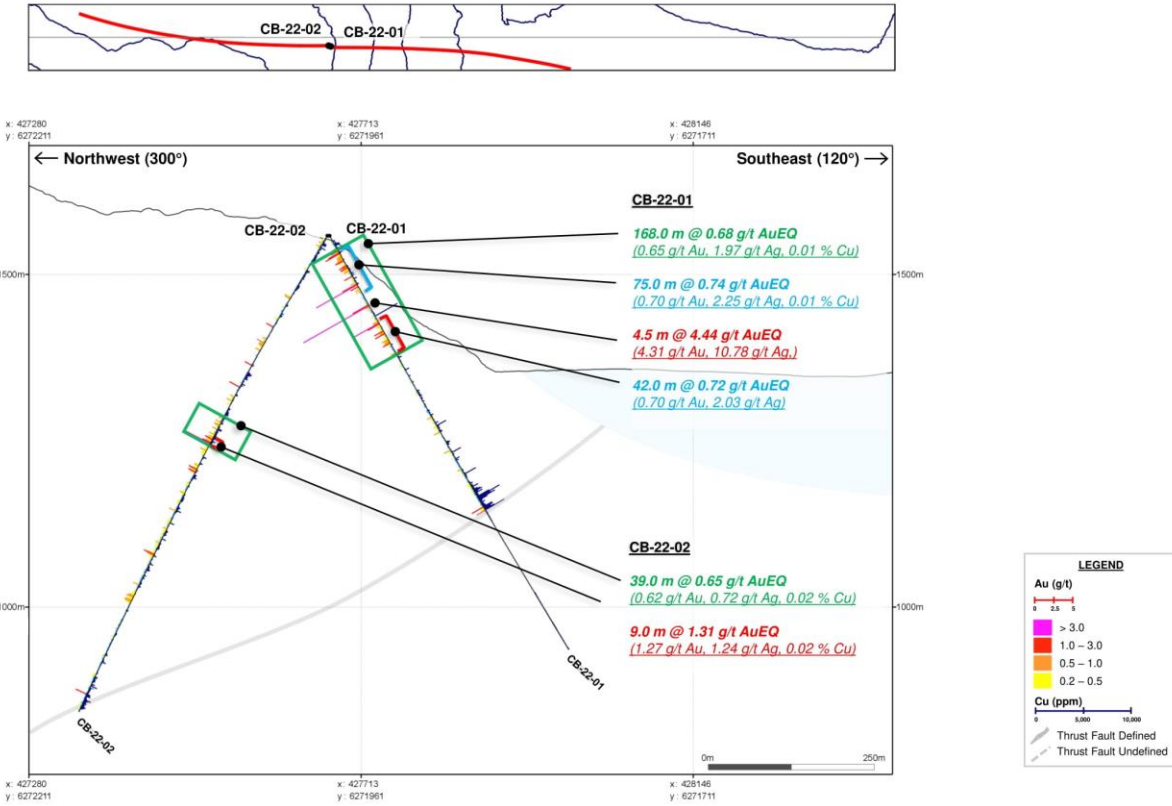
CB-22-02
CB-22-01

x: 427280
y: 6272211

x: 427713
y: 6271961

x: 428146
y: 6271711

← Northwest (300°)

Southeast (120°) →

CB-22-02
CB-22-01

1500m
1500m
1000m
1000m

CB-22-01

168.0 m @ 0.68 g/t AuEQ
(0.65 g/t Au, 1.97 g/t Ag, 0.01 % Cu)

75.0 m @ 0.74 g/t AuEQ
(0.70 g/t Au, 2.25 g/t Ag, 0.01 % Cu)

4.5 m @ 4.44 g/t AuEQ
(4.31 g/t Au, 10.78 g/t Ag,)

42.0 m @ 0.72 g/t AuEQ
(0.70 g/t Au, 2.03 g/t Ag)

CB-22-02

39.0 m @ 0.65 g/t AuEQ
(0.62 g/t Au, 0.72 g/t Ag, 0.02 % Cu)

9.0 m @ 1.31 g/t AuEQ
(1.27 g/t Au, 1.24 g/t Ag, 0.02 % Cu)

CB-22-01
CB-22-02

0m
250m

x: 427280
y: 6272211

x: 427713
y: 6271961

x: 428146
y: 6271711

LEGEND
Au (g/t)
0 2.5 5
> 3.0
1.0 – 3.0
0.5 – 1.0
0.2 – 0.5
Cu (ppm)
0 5,000 10,000
Thrust Fault Defined
Thrust Fault Undefined